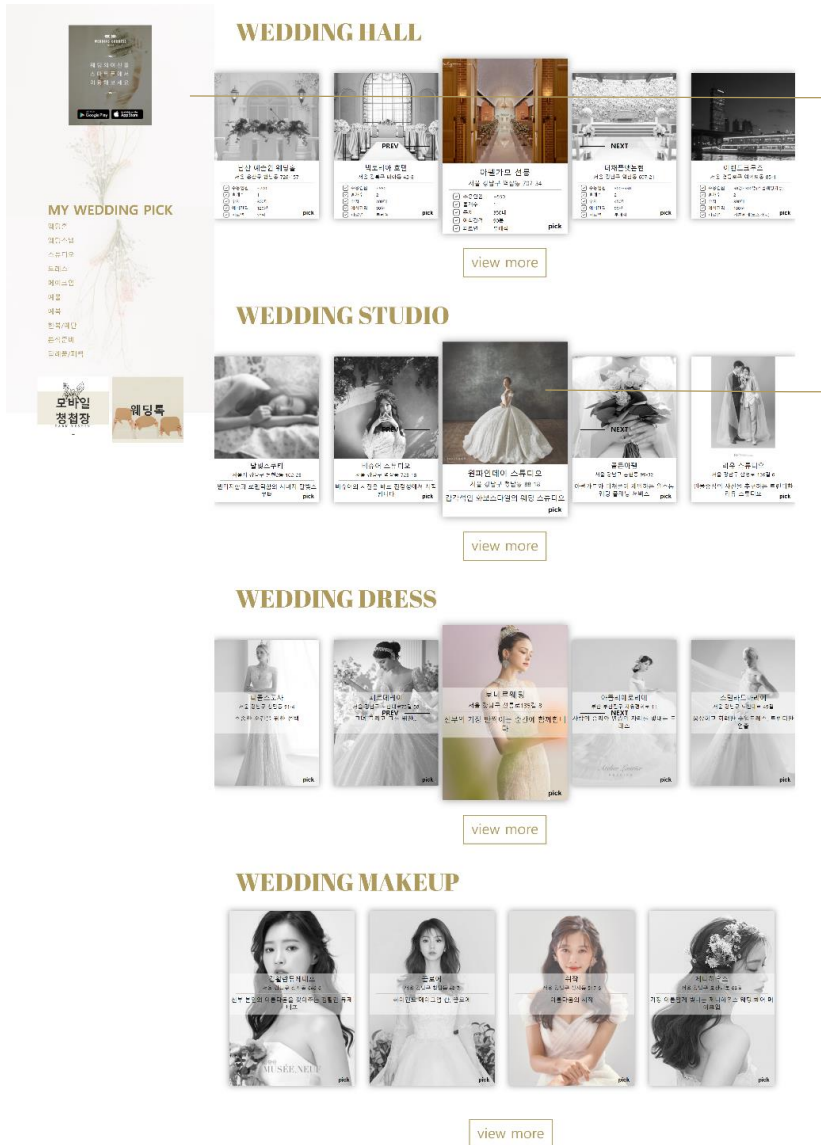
MY WEDDING PICK

모바일 청첩장

웨딩북

WEDDING HALL

PREV

아펠가모 선릉

서울 강남구 테헤란로 322

NEXT

pick

view more

WEDDING STUDIO

PREV

원파인데이 스튜디오

NEXT

pick

view more

WEDDING DRESS

PREV

NEXT

pick

view more

WEDDING MAKEUP

MUSÉE.NEUF

pick

view more